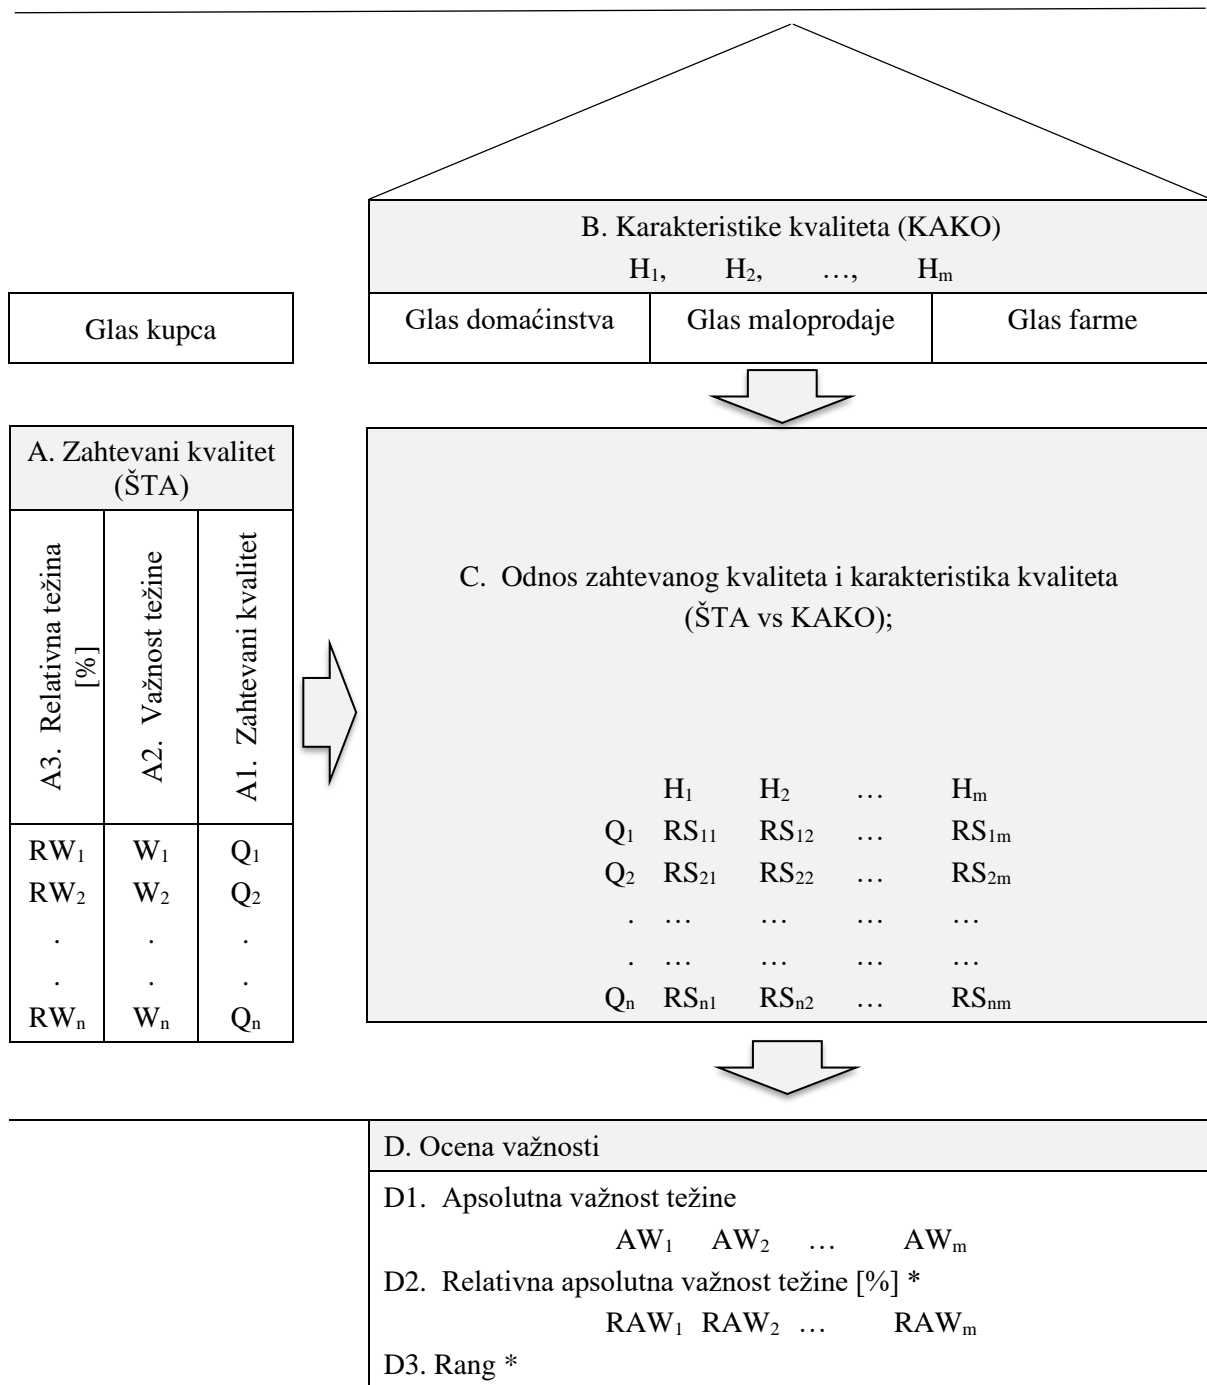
B. Karakteristike kvaliteta (KAKO)
$H_1$, $H_2$, …, $H_m$

| Glas domaćinstva | Glas maloprodaje | Glas farme |
|---|---|---|

Glas kupca

A. Zahtevani kvalitet (ŠTA)

| A3. Relativna težina [%] | A2. Važnost težine | A1. Zahtevani kvalitet |
|---|---|---|
| $RW_1$ | $W_1$ | $Q_1$ |
| $RW_2$ | $W_2$ | $Q_2$ |
| . | . | . |
| . | . | . |
| $RW_n$ | $W_n$ | $Q_n$ |

C. Odnos zahtevanog kvaliteta i karakteristika kvaliteta (ŠTA vs KAKO);

| | $H_1$ | $H_2$ | … | $H_m$ |
|---|---|---|---|---|
| $Q_1$ | $RS_{11}$ | $RS_{12}$ | … | $RS_{1m}$ |
| $Q_2$ | $RS_{21}$ | $RS_{22}$ | … | $RS_{2m}$ |
| . | … | … | … | … |
| . | … | … | … | … |
| $Q_n$ | $RS_{n1}$ | $RS_{n2}$ | … | $RS_{nm}$ |

D. Ocena važnosti
D1. Apsolutna važnost težine
$AW_1$ $AW_2$ … $AW_m$
D2. Relativna apsolutna važnost težine [%] *
$RAW_1$ $RAW_2$ … $RAW_m$
D3. Rang *